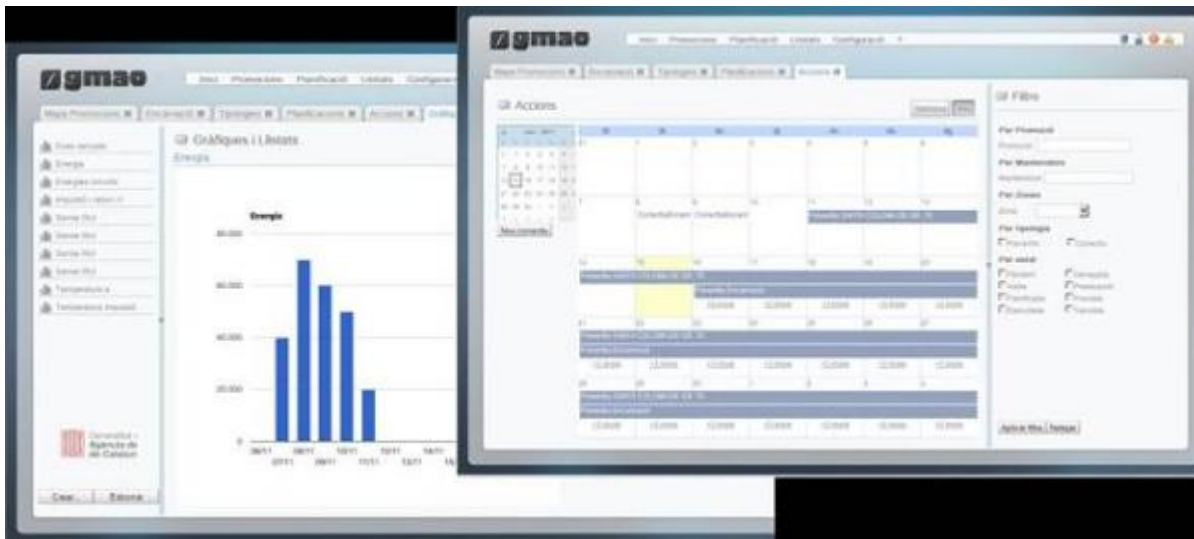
gmao

Inici Promocions Planificació Llistats Configuració

Mapa Promocions | Encàrrecs | Tipologies | Planificacions | Accions | Gràfiques

Gràfiques i Llistats

Energia

Energia

80.000

60.000

40.000

20.000

0

Generalitat de Catalunya
Agència de l'Habitatge de Catalunya

gmao

Inici Promocions Planificació Llistats Configuració

Mapa Promocions | Encàrrecs | Tipologies | Planificacions | Accions

Accions

Filtre

Per Promoció

Per Manteniment

Per Zones

Per tipologia

Per estat

Aplicar filtre | Netejar